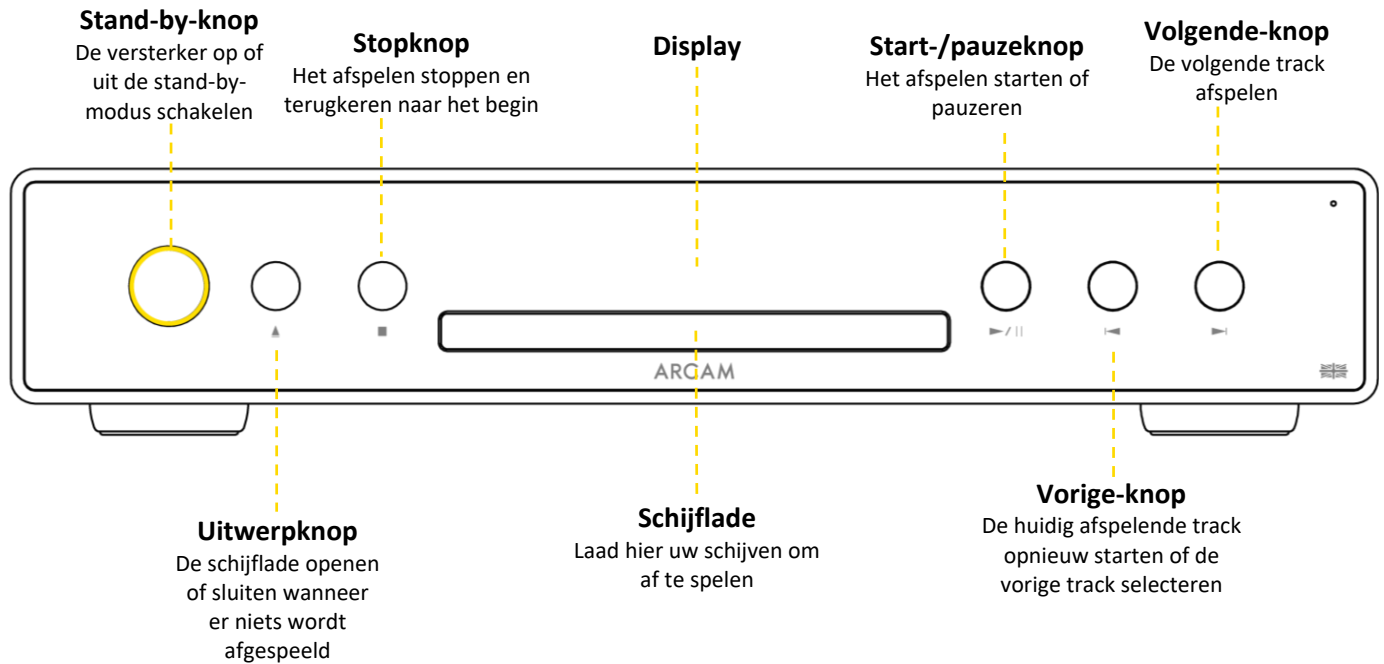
**Stand-by-knop**
De versterker op of uit de stand-by-modus schakelen

**Stopknop**
Het afspelen stoppen en terugkeren naar het begin

**Display**

**Start-/pauzeknop**
Het afspelen starten of pauzeren

**Volgende-knop**
De volgende track afspelen

▲

■

►/II

|◄

►|

ARCAM

**Uitwerpknop**
De schijflade openen of sluiten wanneer er niets wordt afgespeeld

**Schijflade**
Laad hier uw schijven om af te spelen

**Vorige-knop**
De huidig afspelende track opnieuw starten of de vorige track selecteren